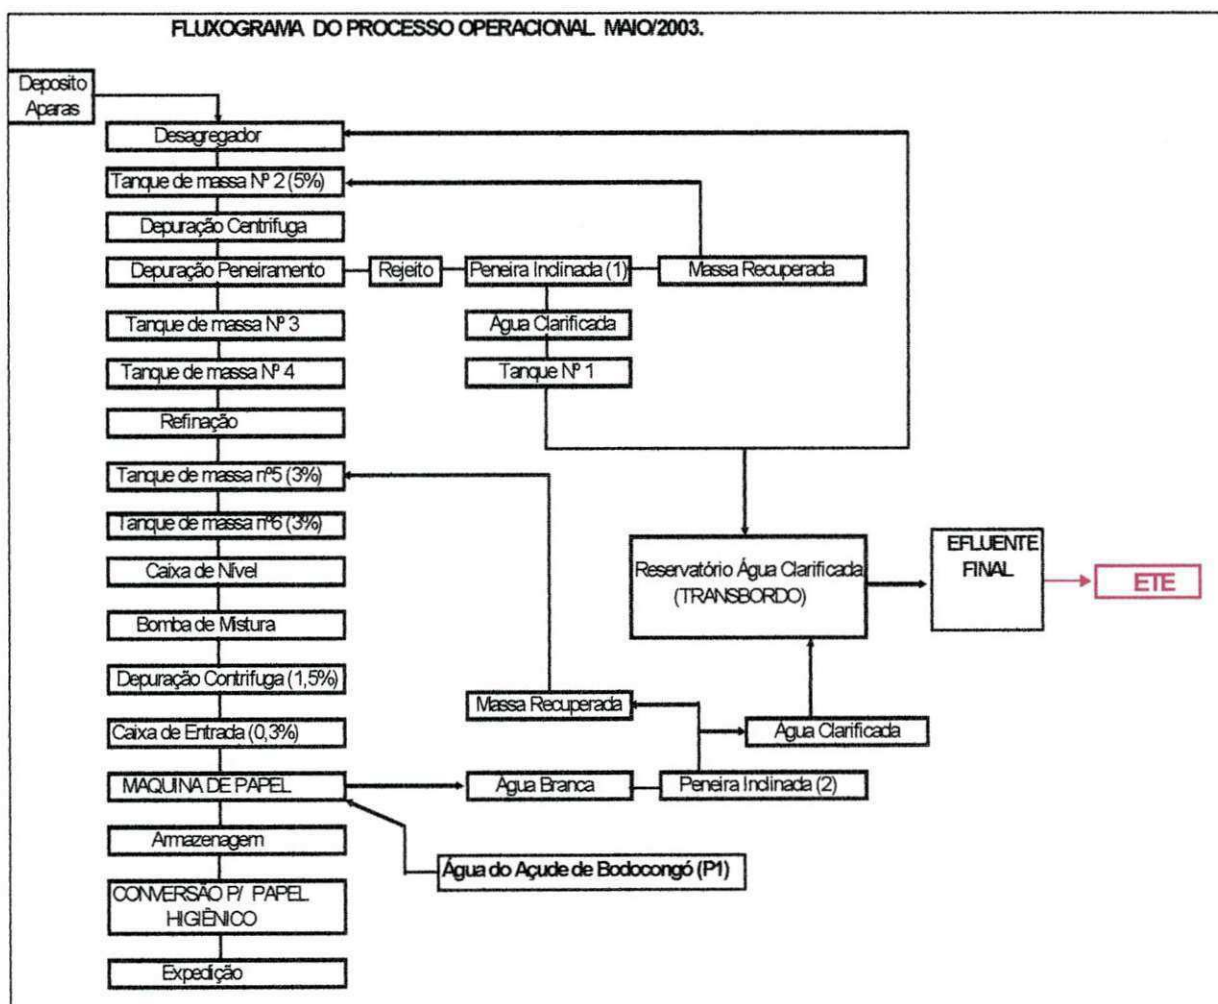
FLUXOGRAMA DO PROCESSO OPERACIONAL MAIO/2003.

Deposito Aparas

Desagregador

Tanque de massa Nº 2 (5%)

Depuração Centrifuga

Depuração Peneiramento

Rejeito

Peneira Inclinada (1)

Massa Recuperada

Tanque de massa Nº 3

Água Clarificada

Tanque de massa Nº 4

Tanque Nº 1

Refinação

Tanque de massa nº5 (3%)

Tanque de massa nº6 (3%)

Caixa de Nível

Reservatório Água Clarificada (TRANSBORDO)

EFLUENTE FINAL

ETE

Bomba de Mistura

Depuração Contrifuga (1,5%)

Massa Recuperada

Água Clarificada

Caixa de Entrada (0,3%)

MAQUINA DE PAPEL

Água Branca

Peneira Inclinada (2)

Armazenagem

Água do Açude de Bodocongó (P1)

CONVERSÃO P/ PAPEL HIGIÊNICO

Expedição